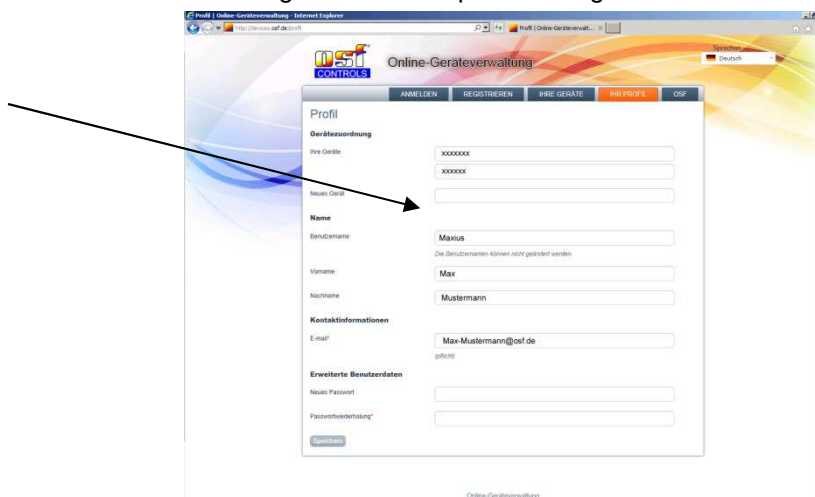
Profil | Online-Geräteverwaltung - Internet Explorer

http://devices.osf.de/profil

Profil | Online-Geräteverwalt... ×

osf CONTROLS

Online-Geräteverwaltung

Sprachen
Deutsch

ANMELDEN | REGISTRIEREN | IHRE GERÄTE | IHR PROFIL | OSF

Profil

Gerätezuordnung

Ihre Geräte
xxxxxxx
xxxxxx

Neues Gerät

Name

Benutzername
Maxius
Die Benutzernamen können nicht geändert werden

Vorname
Max

Nachname
Mustermann

Kontaktinformationen

E-mail*
Max-Mustermann@osf.de
(pflicht)

Erweiterte Benutzerdaten

Neues Passwort

Passwortwiederholung*

Speichern

Online-Geräteverwaltung